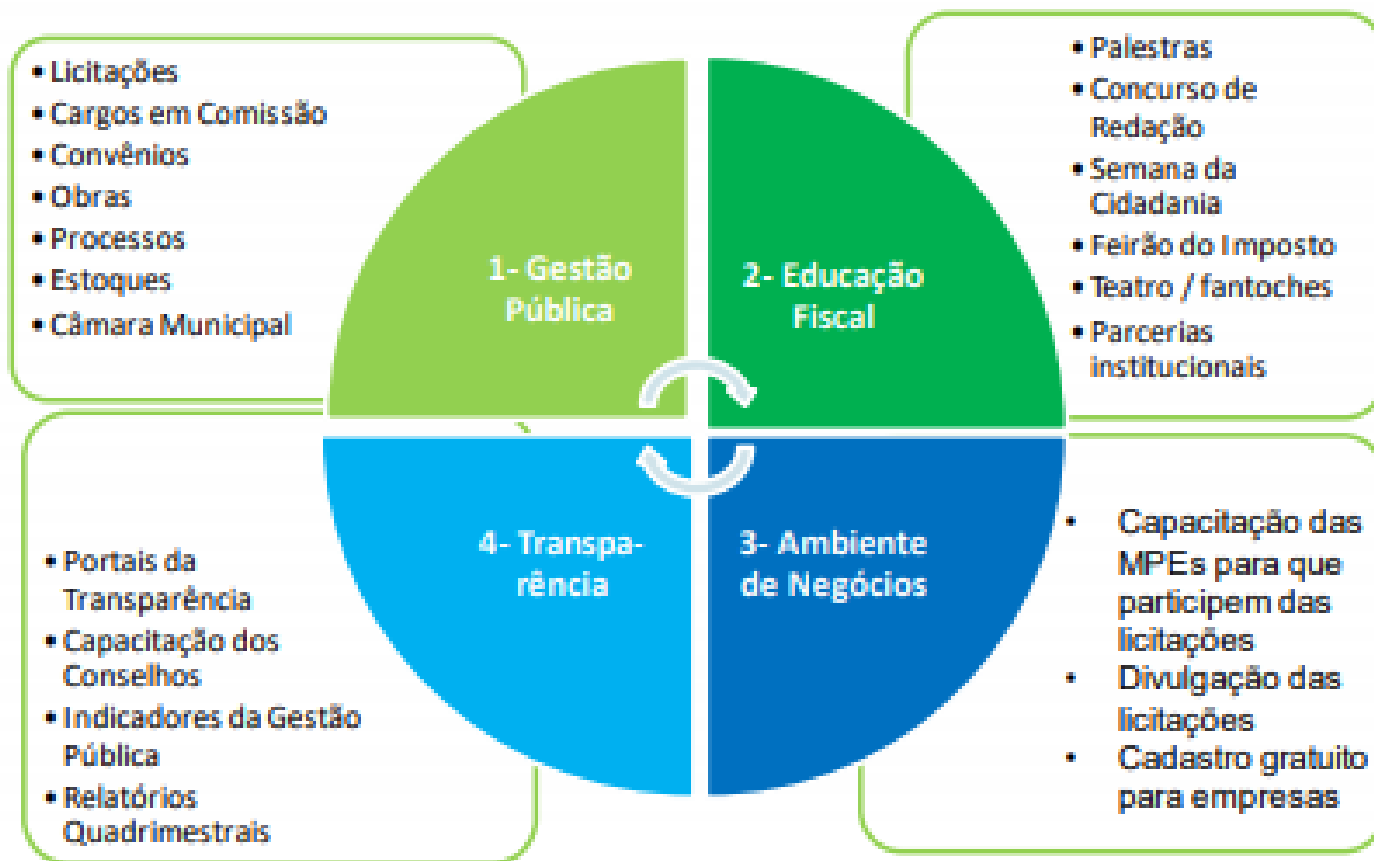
• Licitações
• Cargos em Comissão
• Convênios
• Obras
• Processos
• Estoques
• Câmara Municipal

1- Gestão Pública

2- Educação Fiscal

• Palestras
• Concurso de Redação
• Semana da Cidadania
• Feirão do Imposto
• Teatro / fantoches
• Parcerias institucionais

• Portais da Transparência
• Capacitação dos Conselhos
• Indicadores da Gestão Pública
• Relatórios Quadrimestrais

4- Transparência

3- Ambiente de Negócios

• Capacitação das MPEs para que participem das licitações
• Divulgação das licitações
• Cadastro gratuito para empresas